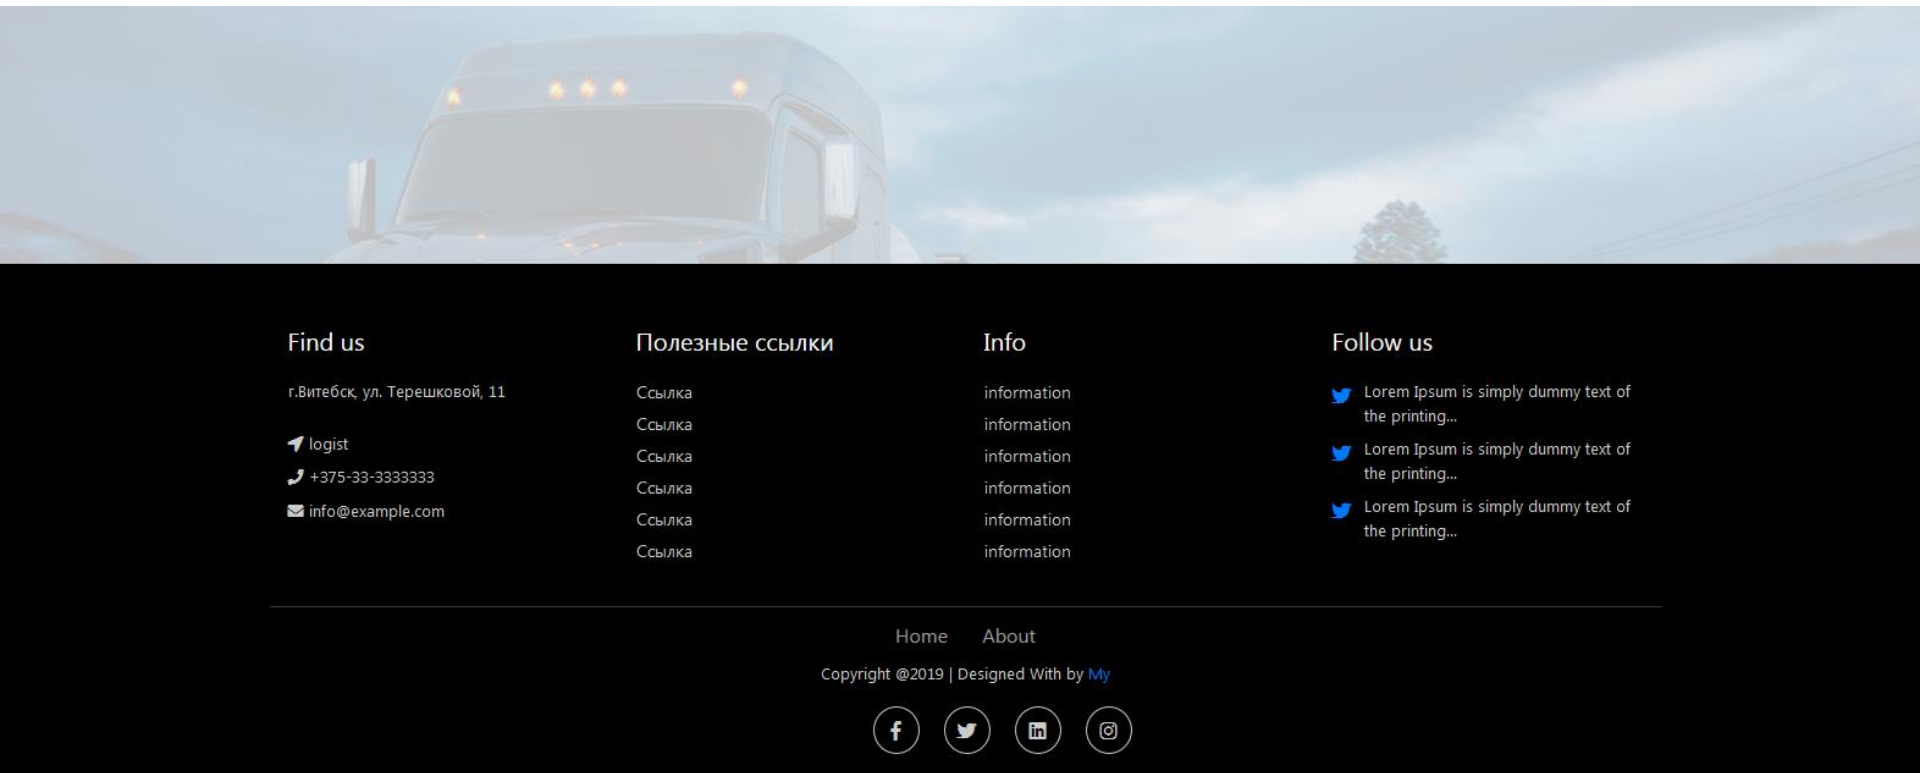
Find us

г.Витебск, ул. Терешковой, 11

logist

+375-33-3333333

info@example.com

Полезные ссылки

Ссылка
Ссылка
Ссылка
Ссылка
Ссылка
Ссылка

Info

information
information
information
information
information
information

Follow us

Lorem Ipsum is simply dummy text of the printing...

Lorem Ipsum is simply dummy text of the printing...

Lorem Ipsum is simply dummy text of the printing...

Home About

Copyright @2019 | Designed With by My